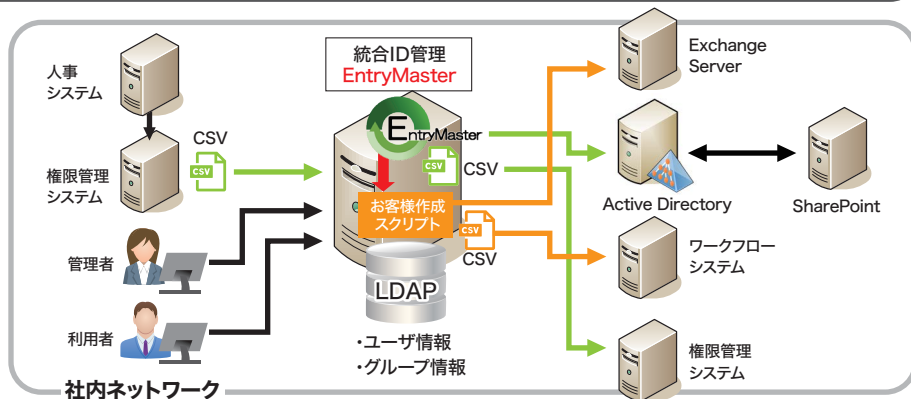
人事
システム

CSV
CSV

権限管理
システム

管理者

利用者

統合ID管理
EntryMaster

EntryMaster

CSV
CSV

お客様作成
スクリプト

CSV
CSV

LDAP

・ユーザ情報
・グループ情報

Exchange
Server

Active Directory

SharePoint

ワークフロー
システム

権限管理
システム

社内ネットワーク